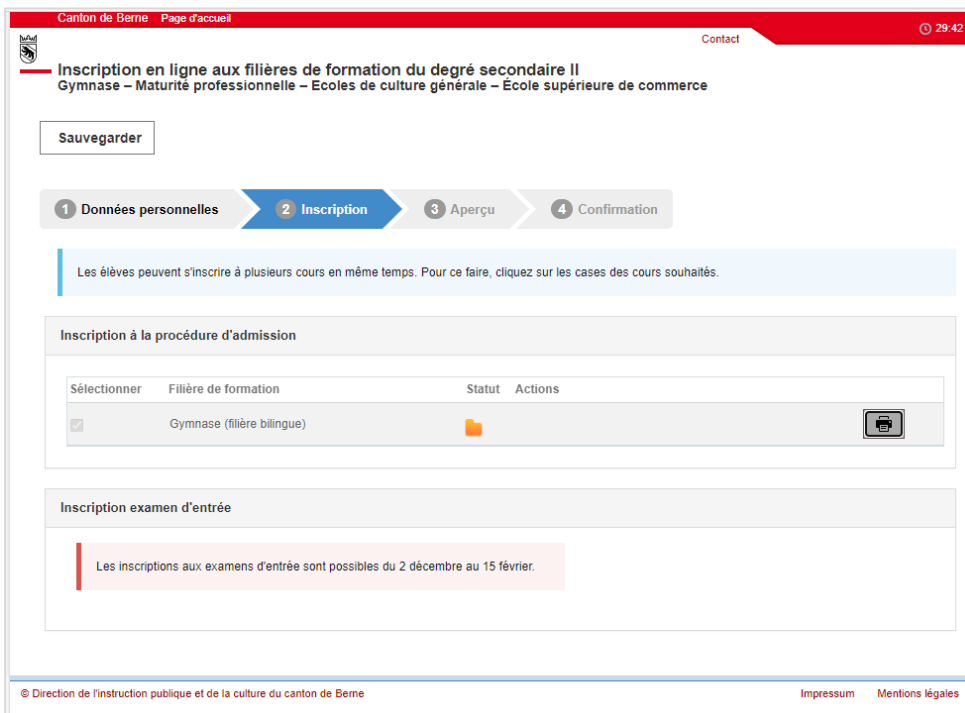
Canton de Berne Page d'accueil

29:42

Contact

Inscription en ligne aux filières de formation du degré secondaire II
Gymnase – Maturité professionnelle – Ecoles de culture générale – École supérieure de commerce

Sauvegarder

1 Données personnelles
2 Inscription
3 Aperçu
4 Confirmation

Les élèves peuvent s'inscrire à plusieurs cours en même temps. Pour ce faire, cliquez sur les cases des cours souhaités.

Inscription à la procédure d'admission

| Sélectionner | Filière de formation | Statut | Actions |
|---|---|---|---|
| | Gymnase (filière bilingue) | | |

Inscription examen d'entrée

Les inscriptions aux examens d'entrée sont possibles du 2 décembre au 15 février.

© Direction de l'instruction publique et de la culture du canton de Berne

Impressum Mentions légales